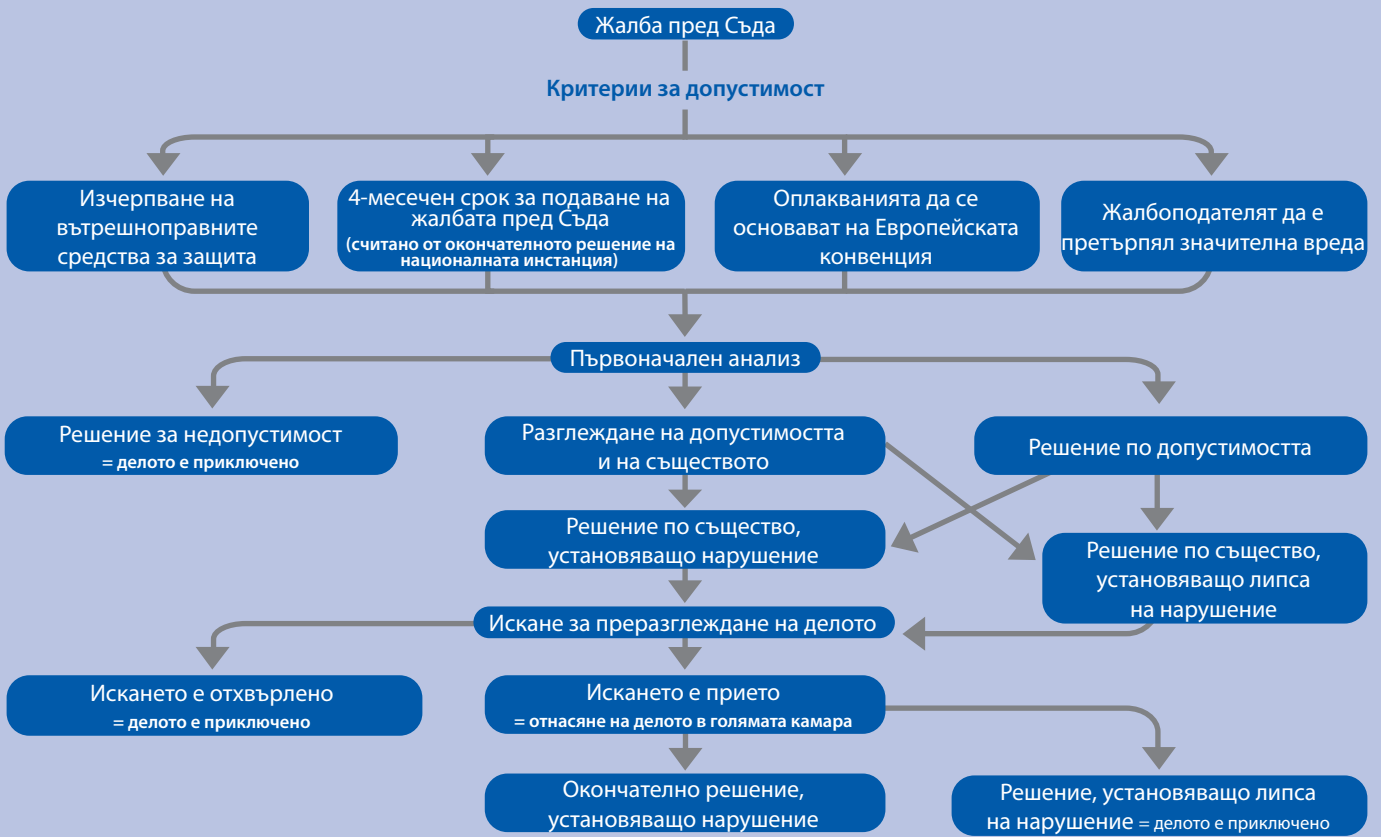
Жалба пред Съда

Критерии за допустимост

Изчерпване на вътрешноправните средства за защита

4-месечен срок за подаване на жалбата пред Съда
(считано от окончателното решение на националната инстанция)

Оплакванията да се основават на Европейската конвенция

Жалбоподателят да е претърпял значителна вреда

Първоначален анализ

Решение за недопустимост
= делото е приключено

Разглеждане на допустимостта и на съществото

Решение по допустимостта

Решение по същество, установяващо нарушение

Решение по същество, установяващо липса на нарушение

Искане за преразглеждане на делото

Искането е отхвърлено
= делото е приключено

Искането е прието
= отнасяне на делото в голямата камара

Окончателно решение, установяващо нарушение

Решение, установяващо липса на нарушение = делото е приключено